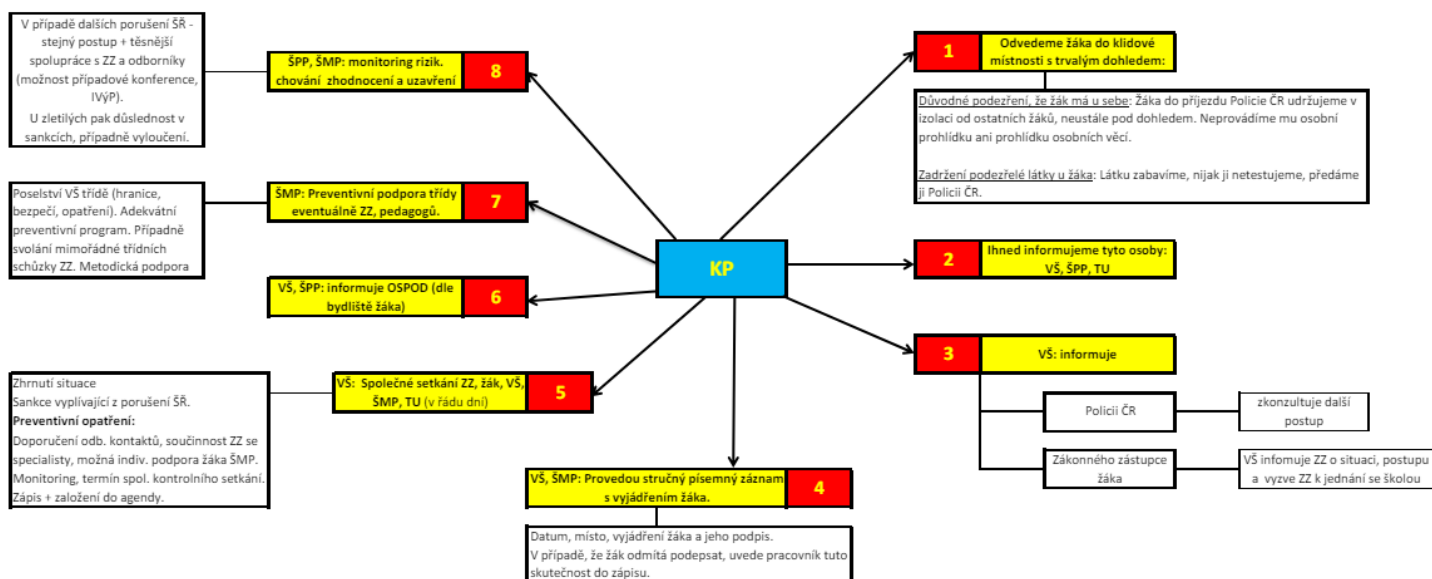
KP

1 Odvedeme žáka do klidové místnosti s trvalým dohledem:

Důvodné podezření, že žák má u sebe: Žáka do příjezdu Policie ČR udržujeme v izolaci od ostatních žáků, neustále pod dohledem. Neprovádíme mu osobní prohlídku ani prohlídku osobních věcí.

Zadržení podezřelé látky u žáka: Látku zabavíme, nijak ji netestujeme, předáme ji Policii ČR.

2 Ihned informujeme tyto osoby: VŠ, ŠPP, TU

3 VŠ: informuje

Policii ČR

zkonzultuje další postup

Zákonného zástupce žáka

VŠ infomuje ZZ o situaci, postupu a vyzve ZZ k jednání se školou

4 VŠ, ŠMP: Provedou stručný písemný záznam s vyjádřením žáka.

Datum, místo, vyjádření žáka a jeho podpis.
V případě, že žák odmítá podepsat, uvede pracovník tuto skutečnost do zápisu.

5 VŠ: Společné setkání ZZ, žák, VŠ, ŠMP, TU (v řádu dní)

Zhrnutí situace
Sankce vyplývající z porušení ŠŘ.
Preventivní opatření:
Doporučení odb. kontaktů, součinnost ZZ se specialisty, možná indiv. podpora žáka ŠMP. Monitoring, termín spol. kontrolního setkání. Zápis + založení do agendy.

6 VŠ, ŠPP: informuje OSPOD (dle bydliště žáka)

7 ŠMP: Preventivní podpora třídy eventuálně ZZ, pedagogů.

Poselství VŠ třídě (hranice, bezpečí, opatření). Adekvátní preventivní program. Případně svolání mimořádné třídních schůzky ZZ. Metodická podpora

8 ŠPP, ŠMP: monitoring rizik. chování zhodnocení a uzavření

V případě dalších porušení ŠŘ - stejný postup + těsnější spolupráce s ZZ a odborníky (možnost případové konference, IVýP).
U zletilých pak důslednost v sankcích, případně vyloučení.